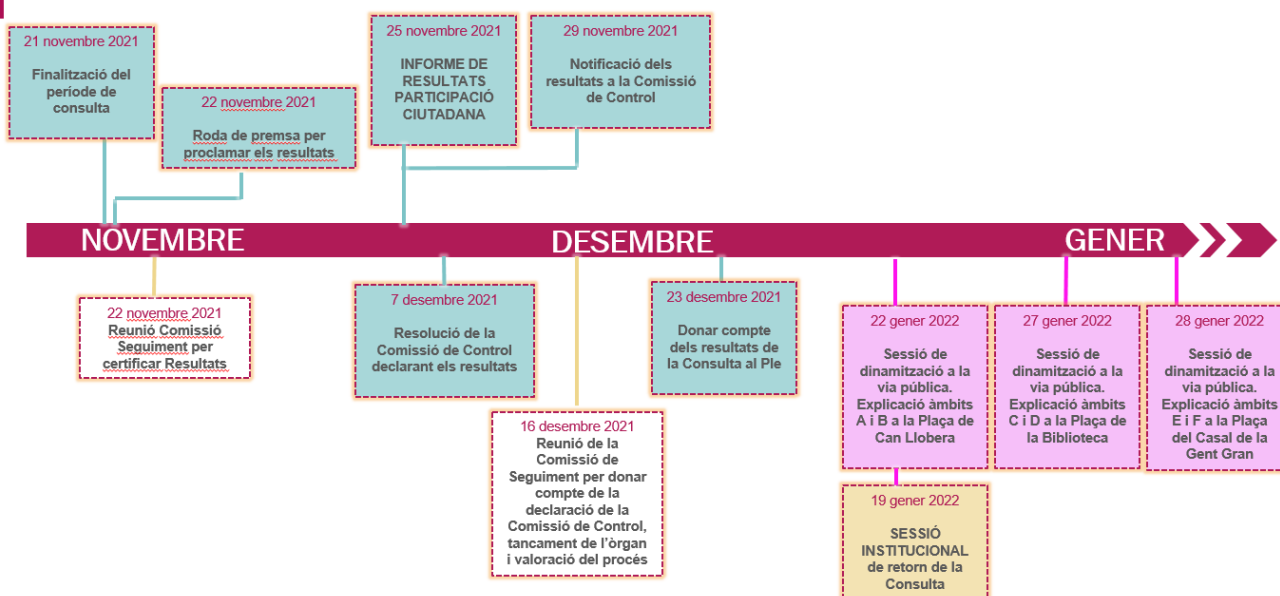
21 novembre 2021
Finalització del període de consulta

22 novembre 2021
Roda de premsa per proclamar els resultats

25 novembre 2021
INFORME DE RESULTATS PARTICIPACIÓ CIUTADANA

29 novembre 2021
Notificació dels resultats a la Comissió de Control

NOVEMBRE
DESEMBRE
GENER

22 novembre 2021
Reunió Comissió Seguiment per certificar Resultats

7 desembre 2021
Resolució de la Comissió de Control declarant els resultats

16 desembre 2021
Reunió de la Comissió de Seguiment per donar compte de la declaració de la Comissió de Control, tancament de l'òrgan i valoració del procés

23 desembre 2021
Donar compte dels resultats de la Consulta al Ple

22 gener 2022
Sessió de dinamització a la via pública. Explicació àmbits A i B a la Plaça de Can Llobera

27 gener 2022
Sessió de dinamització a la via pública. Explicació àmbits C i D a la Plaça de la Biblioteca

28 gener 2022
Sessió de dinamització a la via pública. Explicació àmbits E i F a la Plaça del Casal de la Gent Gran

19 gener 2022
SESSIÓ INSTITUCIONAL de retorn de la Consulta